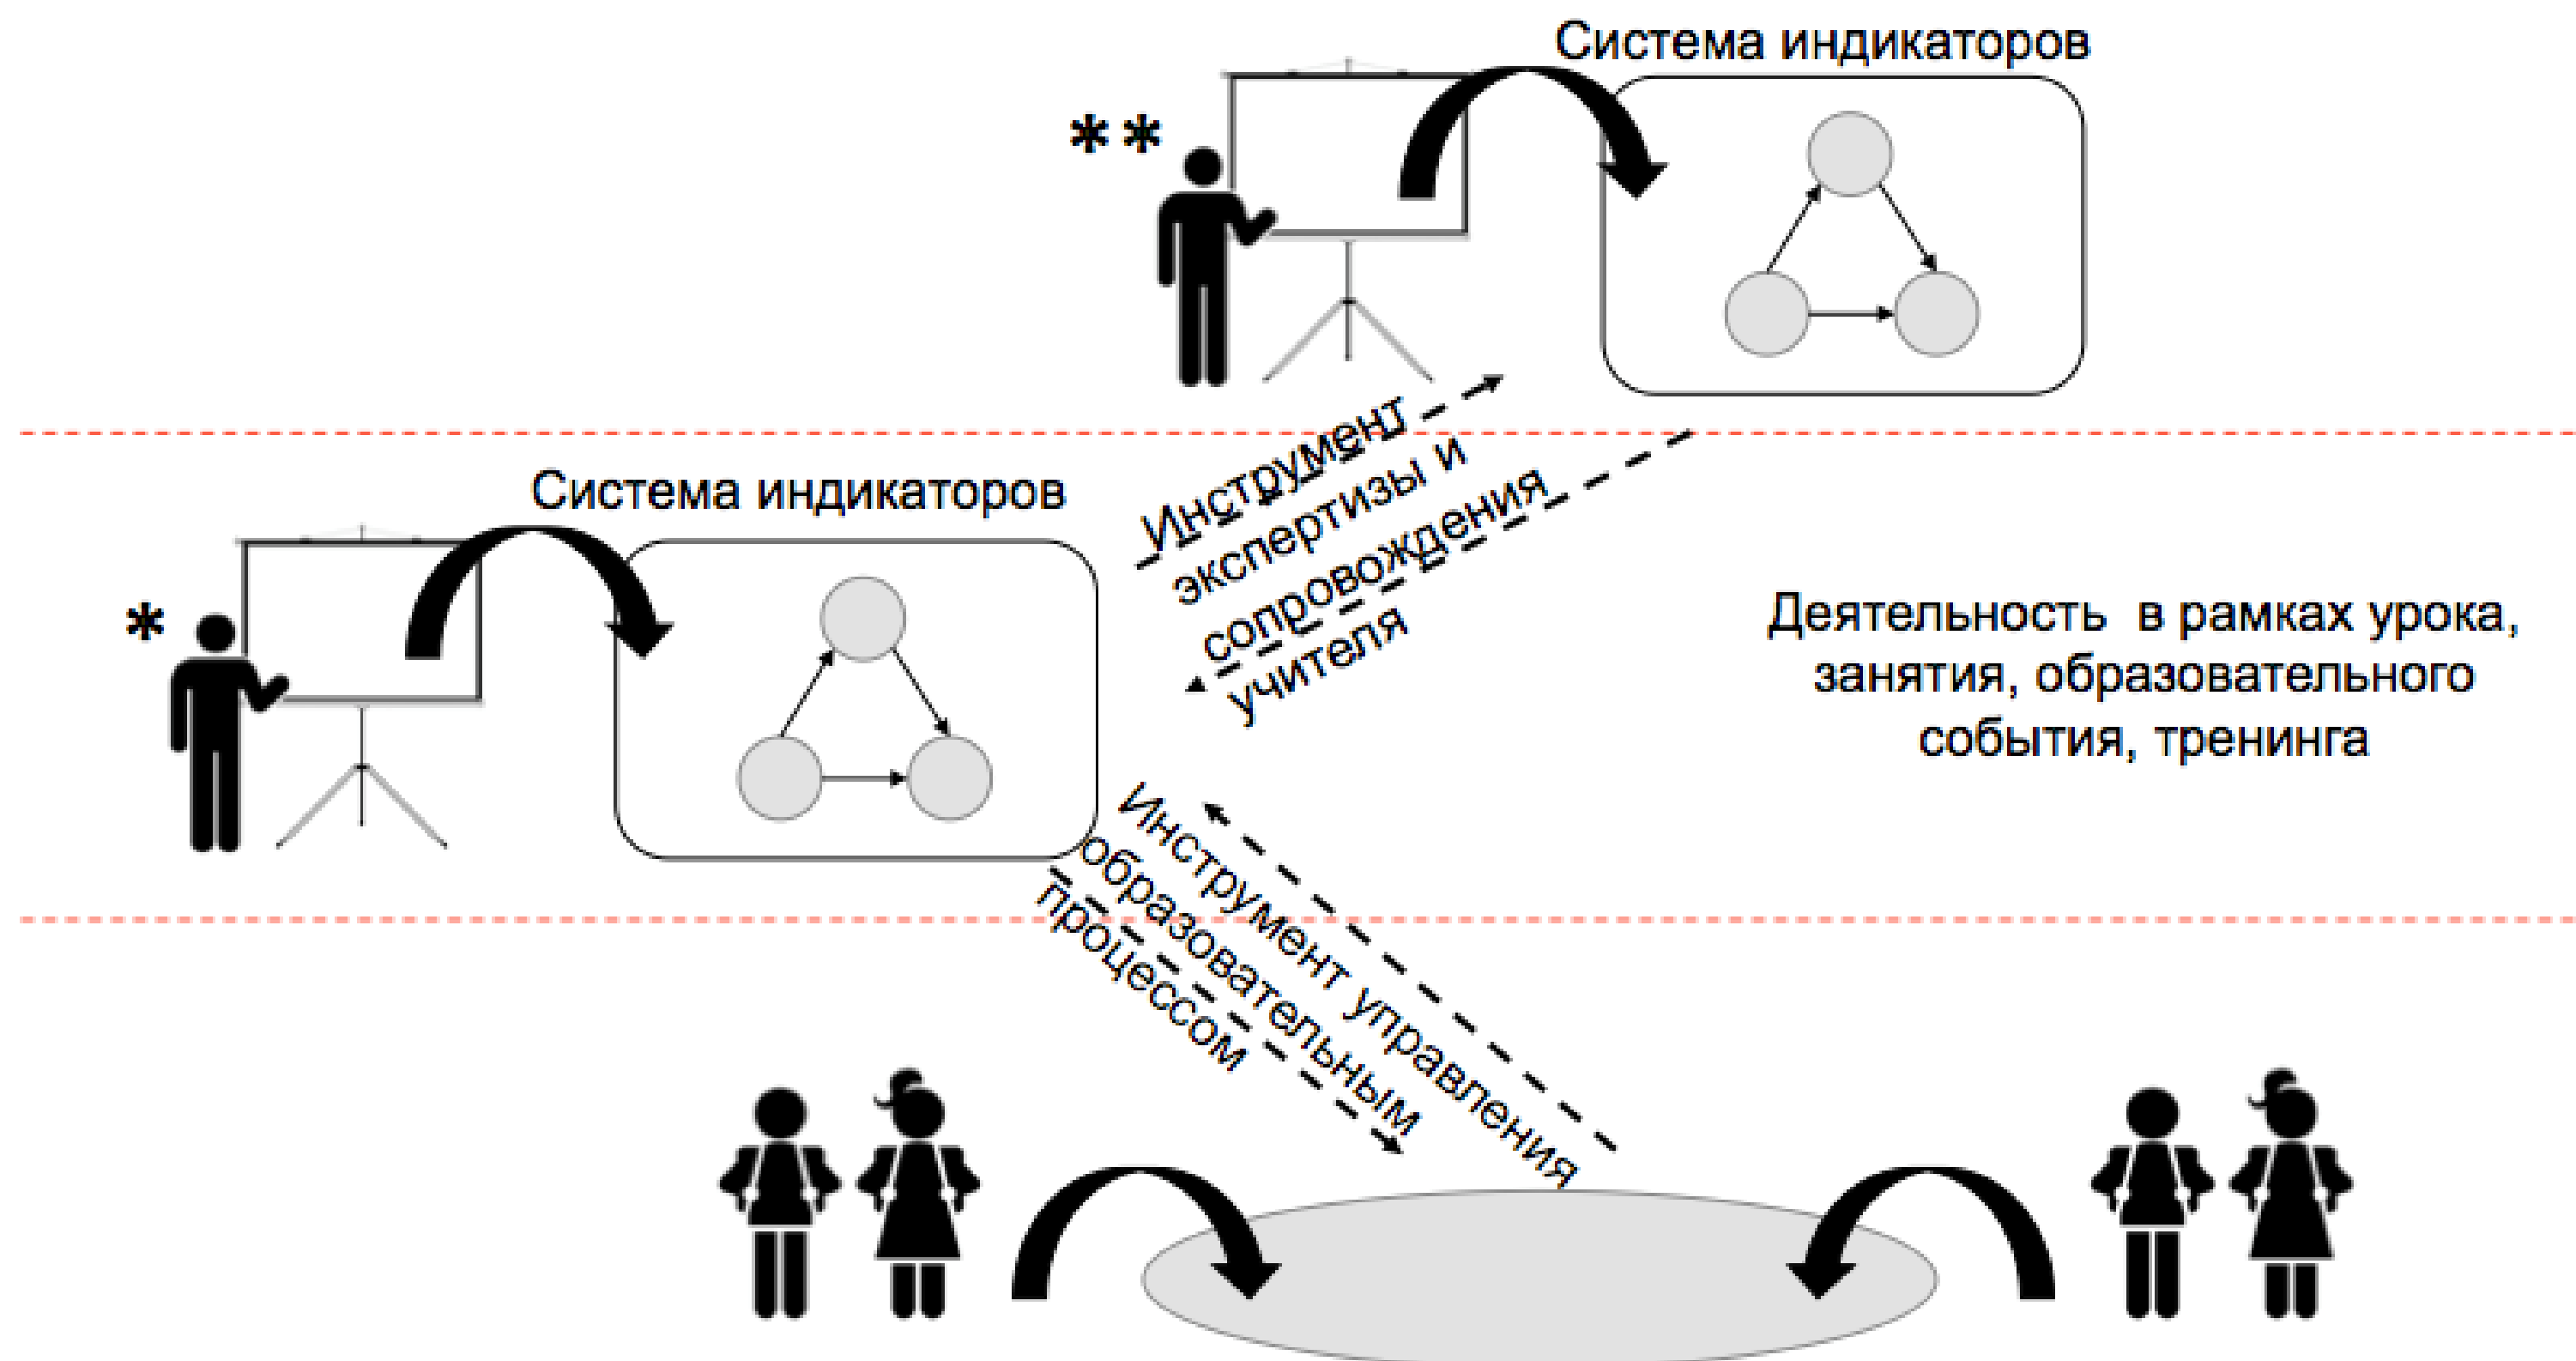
Система индикаторов

**

Инструмент экспертизы и сопровождения учителя

Система индикаторов

*

Деятельность в рамках урока, занятия, образовательного события, тренинга

Инструмент управления образовательным процессом